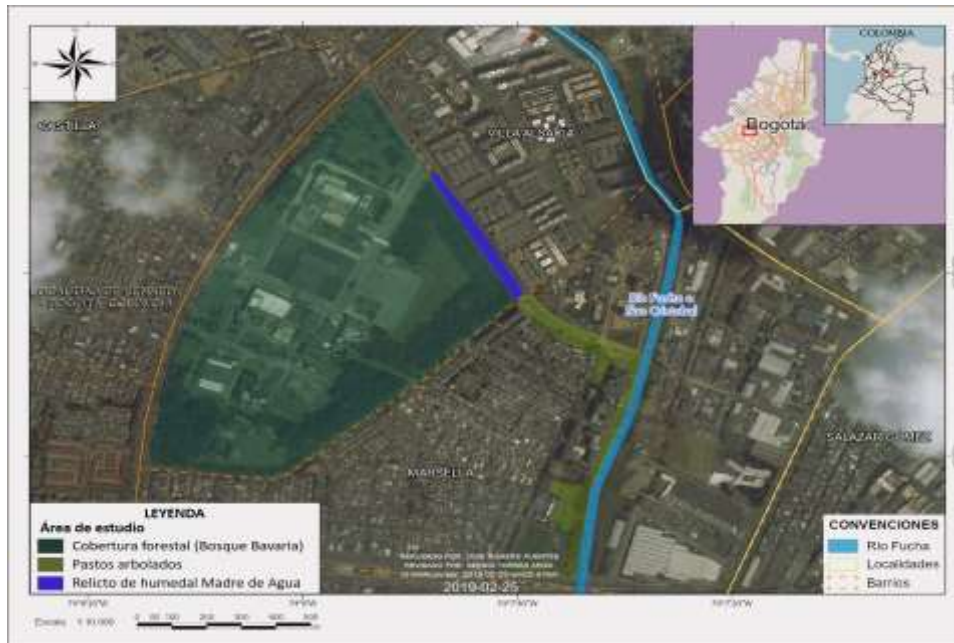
CASTILLA

VILLA ALSACIA

Bogotá

COLOMBIA

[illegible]

Río Fucha o Río Chiquito

MARSELLA

SALAZAR GOMEZ

LEYENDA

Área de estudio

Cobertura forestal (Bosque Bavaria)

Pastos arbolados

Relicto de humedal Madre de Agua

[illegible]

2019-02-25

CONVENCIONES

Río Fucha

Localidades

Barrios

Escala 1:10.000

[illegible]